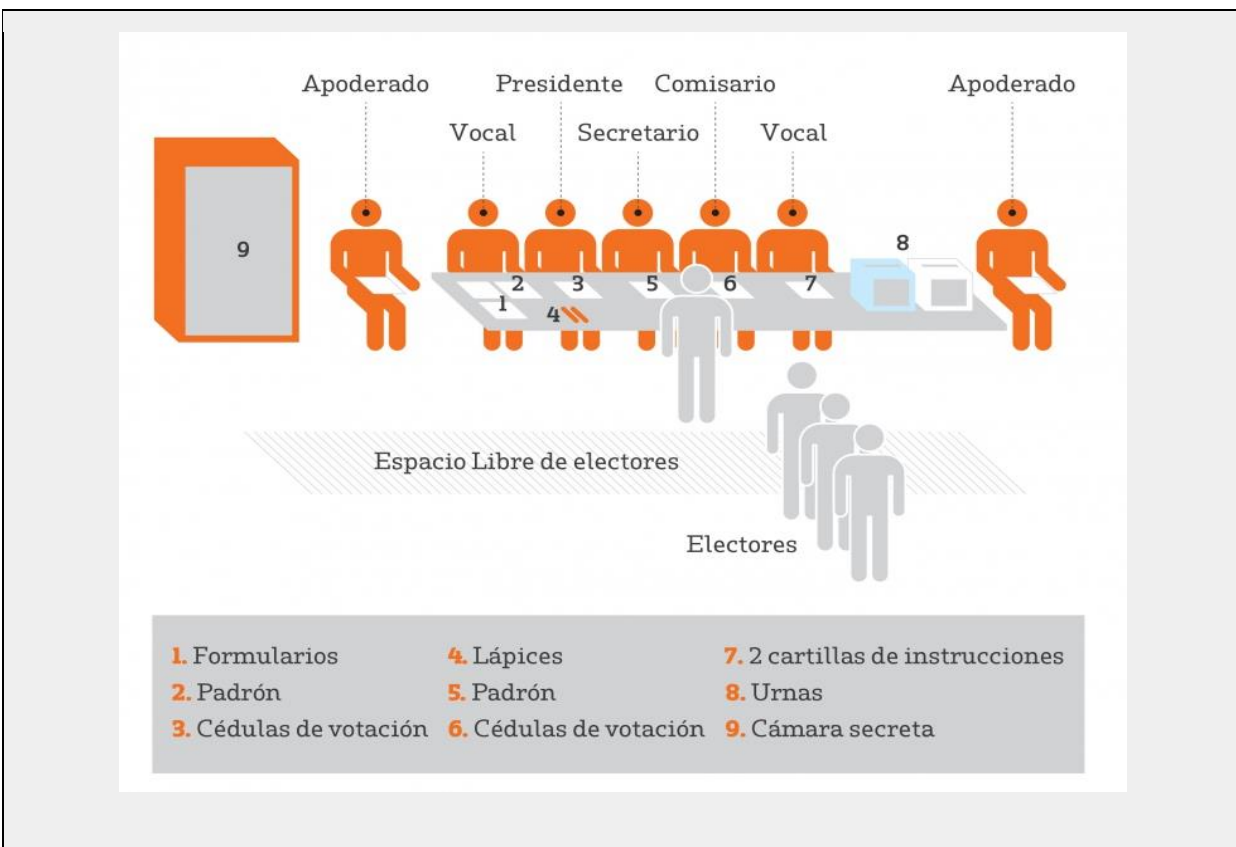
Apoderado
Presidente
Comisario
Apoderado
Vocal
Secretario
Vocal

9
8
2
3
5
6
7
1
4

Espacio Libre de electores

Electores

1. Formularios
2. Padrón
3. Cédulas de votación

4. Lápices
5. Padrón
6. Cédulas de votación

7. 2 cartillas de instrucciones
8. Urnas
9. Cámara secreta